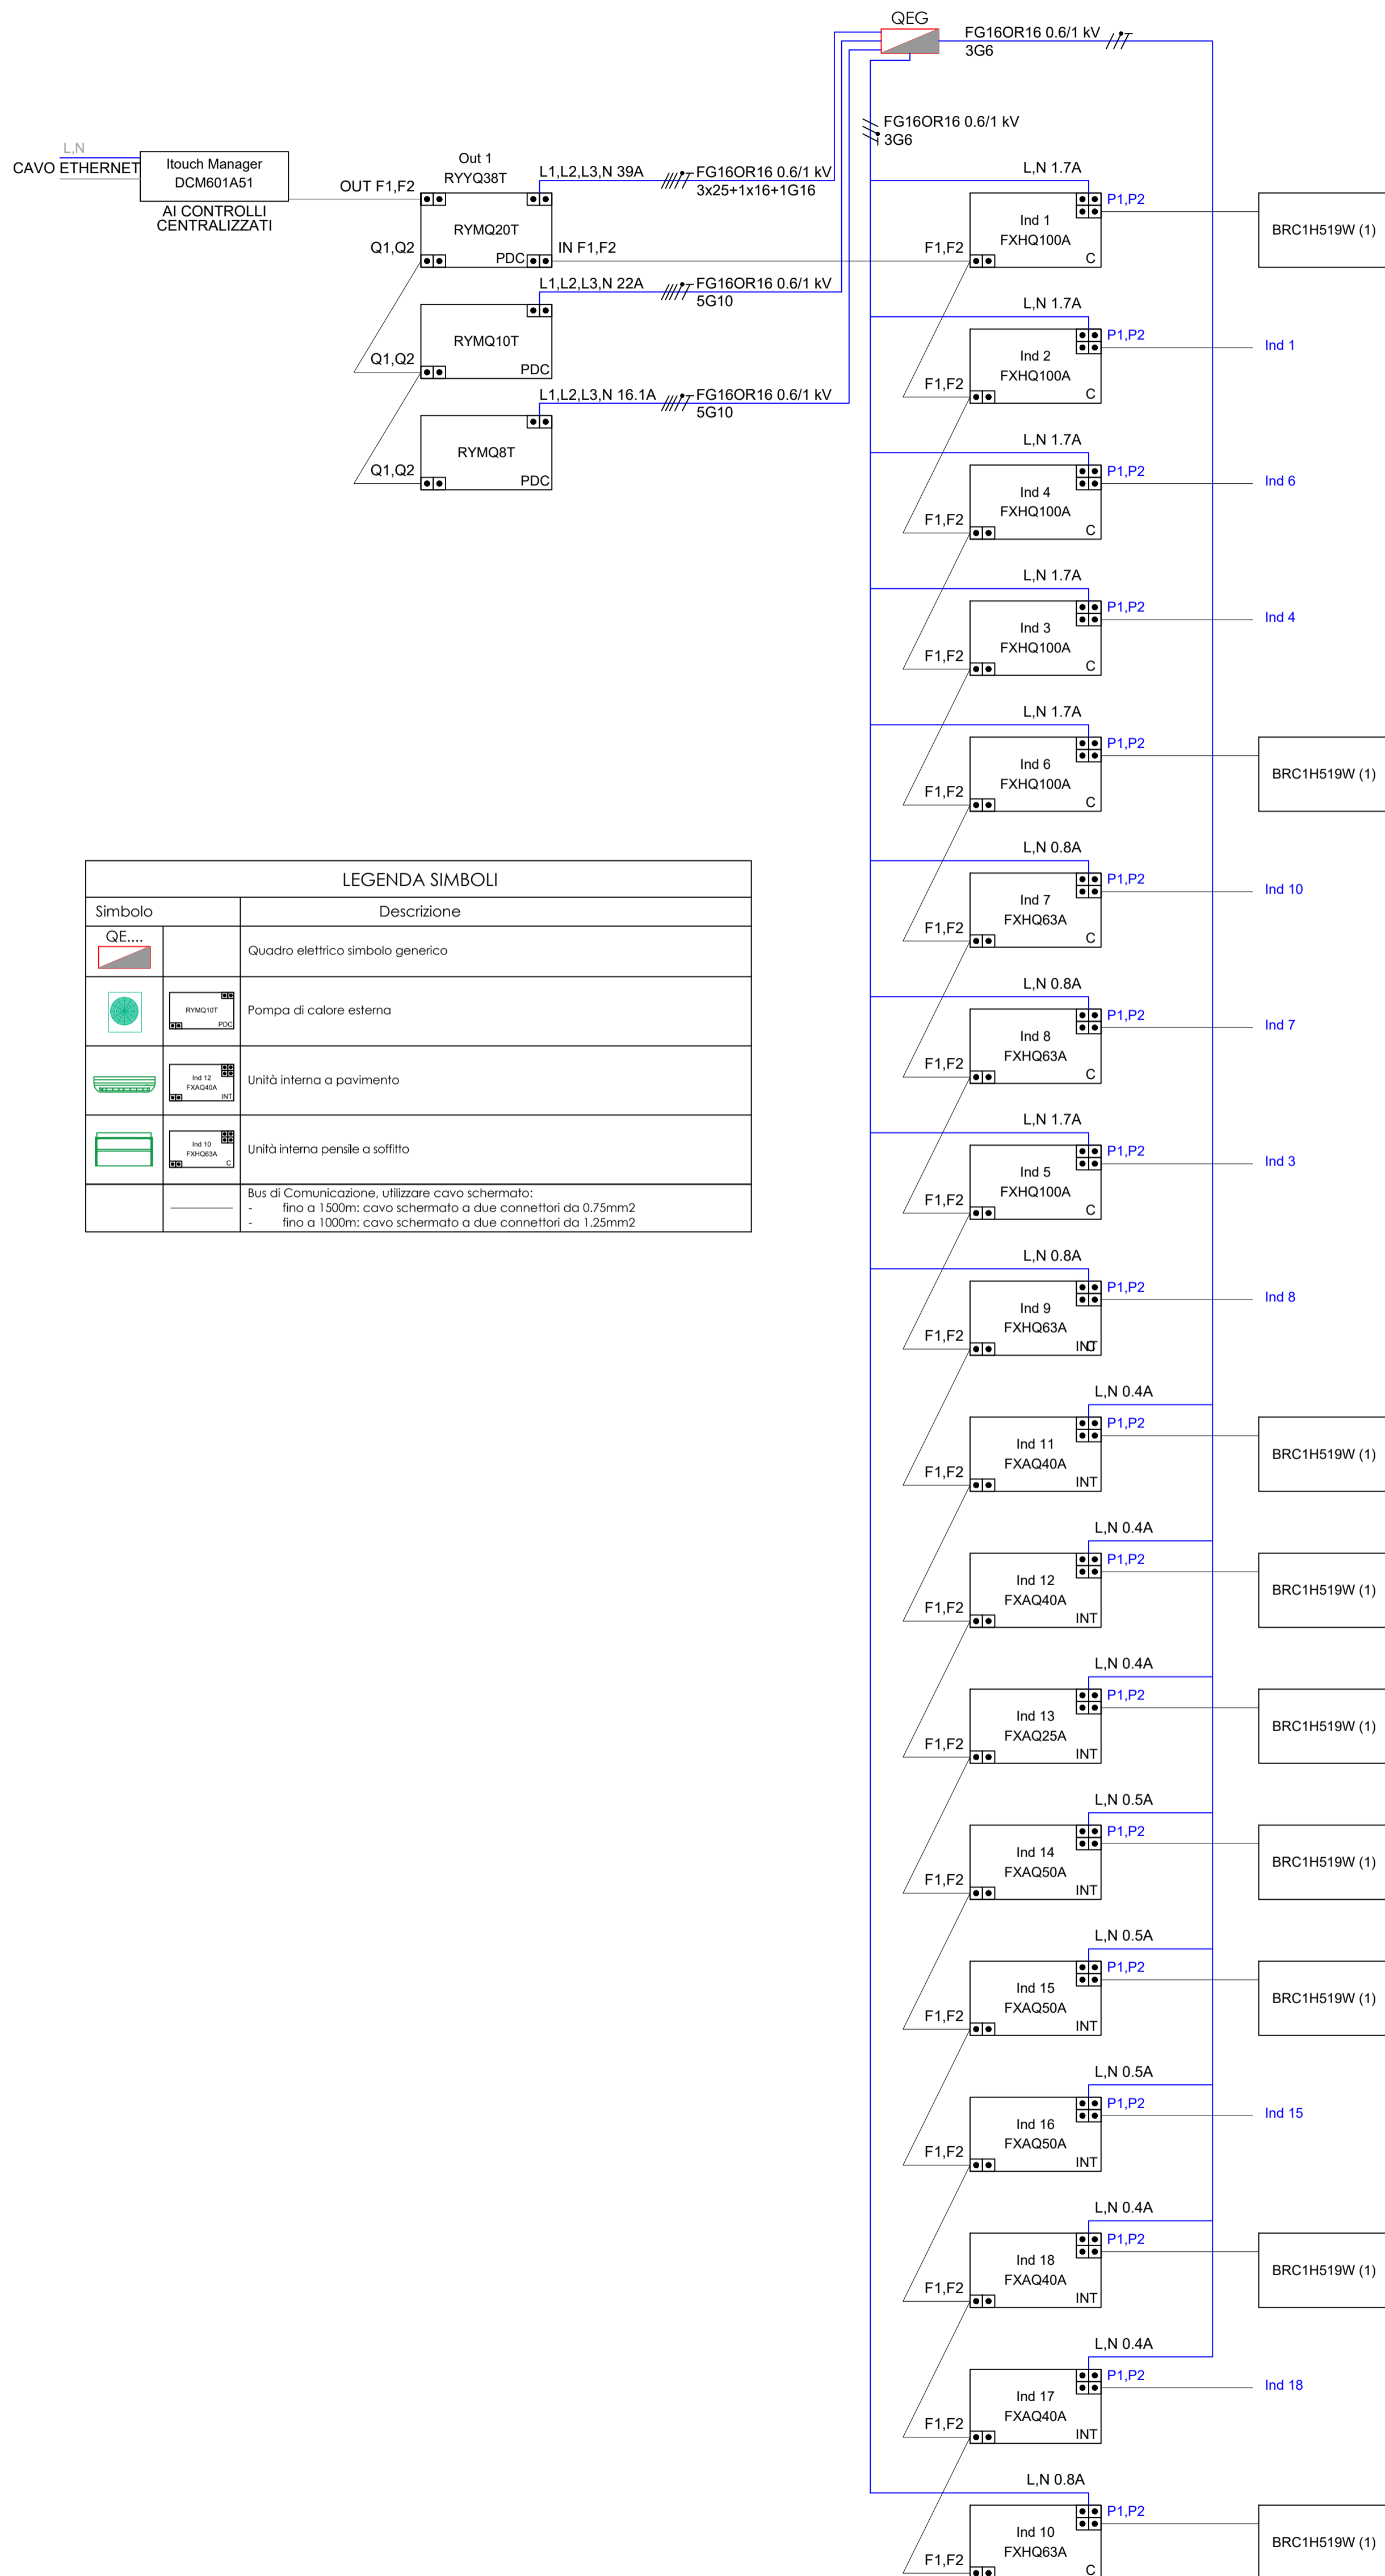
QEG
FG16OR16 0.6/1 kV
3G6

FG16OR16 0.6/1 kV
3G6

L,N
CAVO ETHERNET
Itouch Manager
DCM601A51
AI CONTROLLI
CENTRALIZZATI
OUT F1,F2
Out 1
RYYQ38T
L1,L2,L3,N 39A
FG16OR16 0.6/1 kV
3x25+1x16+1G16
RYMQ20T
Q1,Q2
PDC
IN F1,F2
L1,L2,L3,N 22A
FG16OR16 0.6/1 kV
5G10
RYMQ10T
Q1,Q2
PDC
L1,L2,L3,N 16.1A
FG16OR16 0.6/1 kV
5G10
RYMQ8T
Q1,Q2
PDC

L,N 1.7A
P1,P2
Ind 1
FXHQ100A
F1,F2
C
BRC1H519W (1)

L,N 1.7A
P1,P2
Ind 2
FXHQ100A
F1,F2
C
Ind 1

L,N 1.7A
P1,P2
Ind 4
FXHQ100A
F1,F2
C
Ind 6

L,N 1.7A
P1,P2
Ind 3
FXHQ100A
F1,F2
C
Ind 4

L,N 1.7A
P1,P2
Ind 6
FXHQ100A
F1,F2
C
BRC1H519W (1)

L,N 0.8A
P1,P2
Ind 7
FXHQ63A
F1,F2
C
Ind 10

L,N 0.8A
P1,P2
Ind 8
FXHQ63A
F1,F2
C
Ind 7

L,N 1.7A
P1,P2
Ind 5
FXHQ100A
F1,F2
C
Ind 3

L,N 0.8A
P1,P2
Ind 9
FXHQ63A
F1,F2
INC
Ind 8

L,N 0.4A
P1,P2
Ind 11
FXAQ40A
F1,F2
INT
BRC1H519W (1)

L,N 0.4A
P1,P2
Ind 12
FXAQ40A
F1,F2
INT
BRC1H519W (1)

L,N 0.4A
P1,P2
Ind 13
FXAQ25A
F1,F2
INT
BRC1H519W (1)

L,N 0.5A
P1,P2
Ind 14
FXAQ50A
F1,F2
INT
BRC1H519W (1)

L,N 0.5A
P1,P2
Ind 15
FXAQ50A
F1,F2
INT
BRC1H519W (1)

L,N 0.5A
P1,P2
Ind 16
FXAQ50A
F1,F2
INT
Ind 15

L,N 0.4A
P1,P2
Ind 18
FXAQ40A
F1,F2
INT
BRC1H519W (1)

L,N 0.4A
P1,P2
Ind 17
FXAQ40A
F1,F2
INT
Ind 18

L,N 0.8A
P1,P2
Ind 10
FXHQ63A
F1,F2
C
BRC1H519W (1)

LEGENDA SIMBOLI

| Simbolo | | Descrizione |
|---|---|---|
| QE.... | | Quadro elettrico simbolo generico |
| | RYMQ10T PDC | Pompa di calore esterna |
| | Ind 12 FXAQ40A INT | Unità interna a pavimento |
| | Ind 10 FXHQ63A C | Unità interna pensile a soffitto |
| | | Bus di Comunicazione, utilizzare cavo schermato: - fino a 1500m: cavo schermato a due connettori da 0.75mm2 - fino a 1000m: cavo schermato a due connettori da 1.25mm2 |